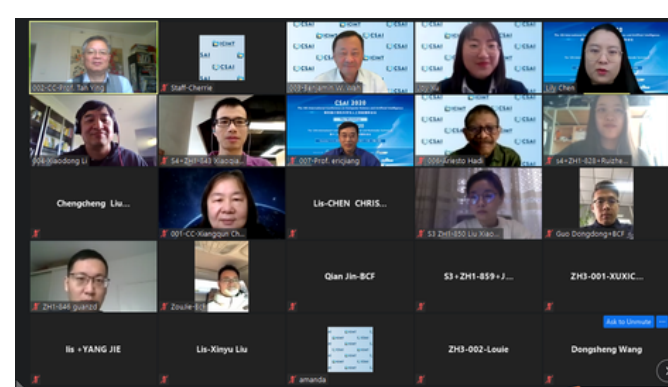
002-CC-Prof. Tan Ying

Staff-Cherrie

CSAI

003-Benjamin W. Wah

CSAI

Lily Chen

006-Xiaodong Li

S4+ZH-043 Xiaoqia...

CSAI 2020

007-Prof. enjiang

CSAI

008-Ariesto Hadi

S4+ZH1-828+Ruizhe...

Chengcheng Liu

001-CC-Xiangqun Ch...

Lis-CHEN CHRIS...

S3 ZH1-850 Liu Xiao...

Guo Dongdong+BCF

ZH1-846 guanzi

Zoulie

Qian Jin-BCF

S3+ZH1-859+J...

ZH3-001-XUXIC...

Ask to Unmute

lis +YANG JIE

Lis-Xinyu Liu

amanda

ZH3-002-Louie

Dongsheng Wang